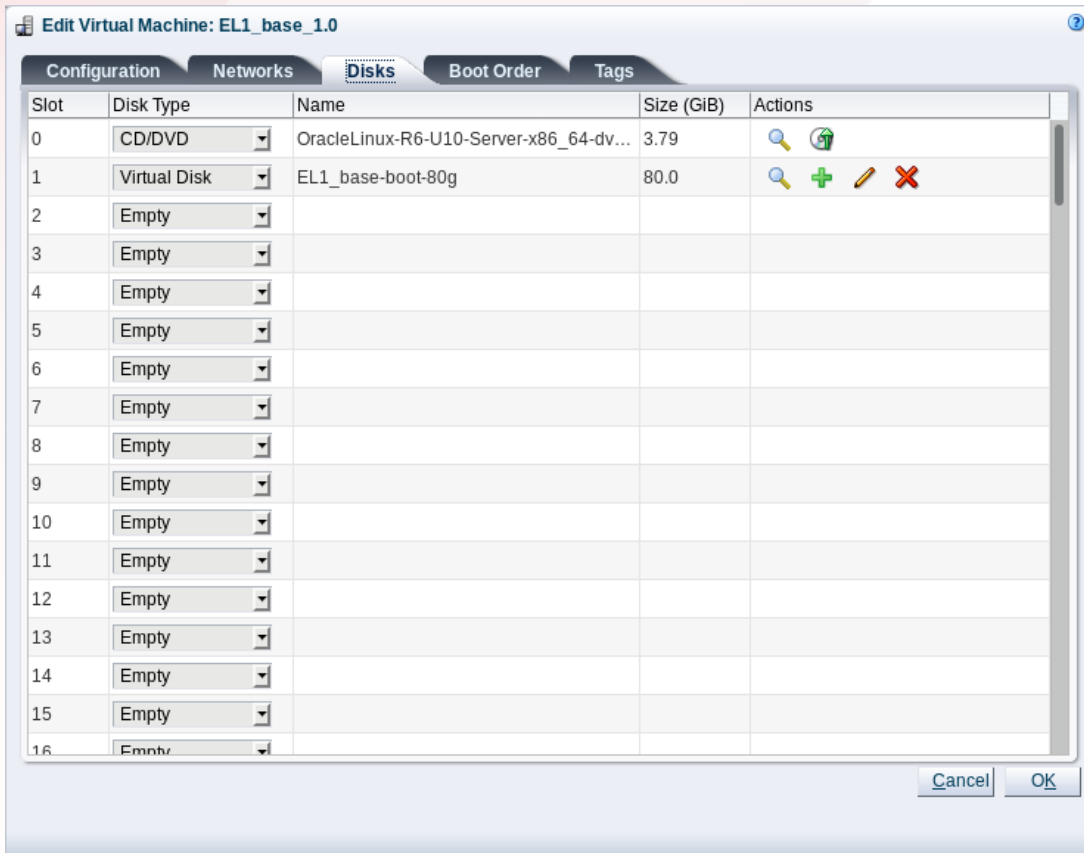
Edit Virtual Machine: EL1_base_1.0

Configuration | Networks | Disks | Boot Order | Tags

| Slot | Disk Type | Name | Size (GiB) | Actions |
|---|---|---|---|---|
| 0 | CD/DVD | OracleLinux-R6-U10-Server-x86_64-dv... | 3.79 | |
| 1 | Virtual Disk | EL1_base-boot-80g | 80.0 | |
| 2 | Empty | | | |
| 3 | Empty | | | |
| 4 | Empty | | | |
| 5 | Empty | | | |
| 6 | Empty | | | |
| 7 | Empty | | | |
| 8 | Empty | | | |
| 9 | Empty | | | |
| 10 | Empty | | | |
| 11 | Empty | | | |
| 12 | Empty | | | |
| 13 | Empty | | | |
| 14 | Empty | | | |
| 15 | Empty | | | |
| 16 | Empty | | | |

Cancel OK